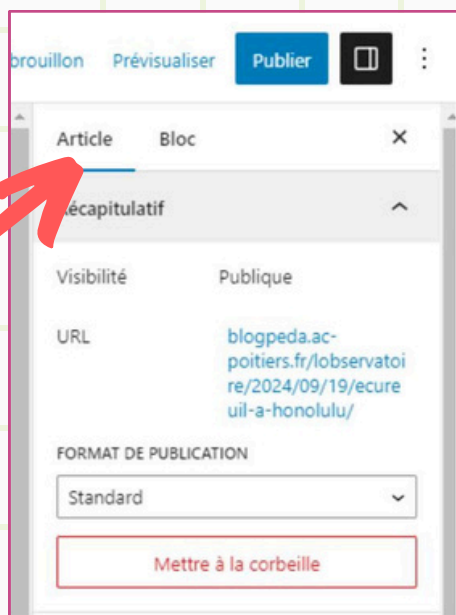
brouillon Prévisualiser Publier

Article Bloc ×

écapitulatif

Visibilité Publique

URL blogpeda.ac-poitiers.fr/lobservatoire/2024/09/19/ecureuil-a-honolulu/

FORMAT DE PUBLICATION

Standard

Mettre à la corbeille